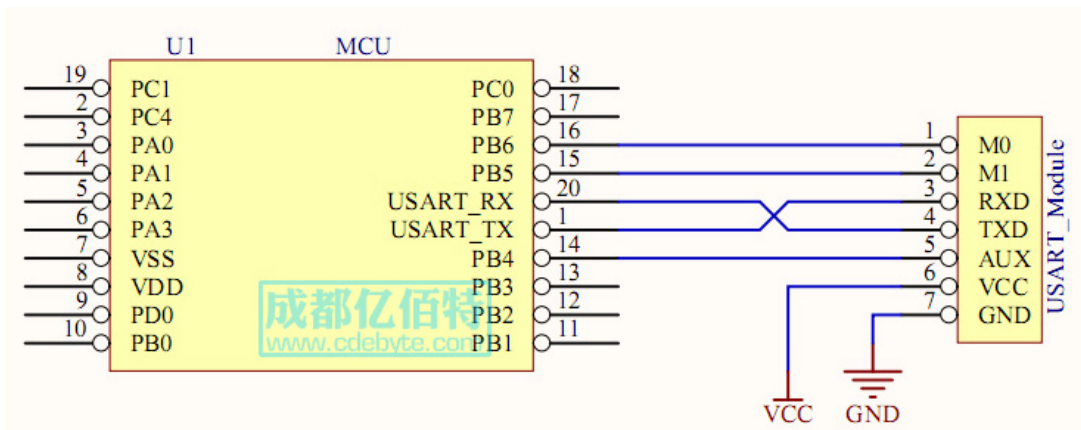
U1

MCU

19 PC1
2 PC4
3 PA0
4 PA1
5 PA2
6 PA3
7 VSS
8 VDD
9 PD0
10 PB0

PC0 18
PB7 17
PB6 16
PB5 15
USART_RX 20
USART_TX 1
PB4 14
PB3 13
PB2 12
PB1 11

成都亿佰特
www.cdebyte.com

1 M0
2 M1
3 RXD
4 TXD
5 AUX
6 VCC
7 GND

USART_Module

VCC

GND